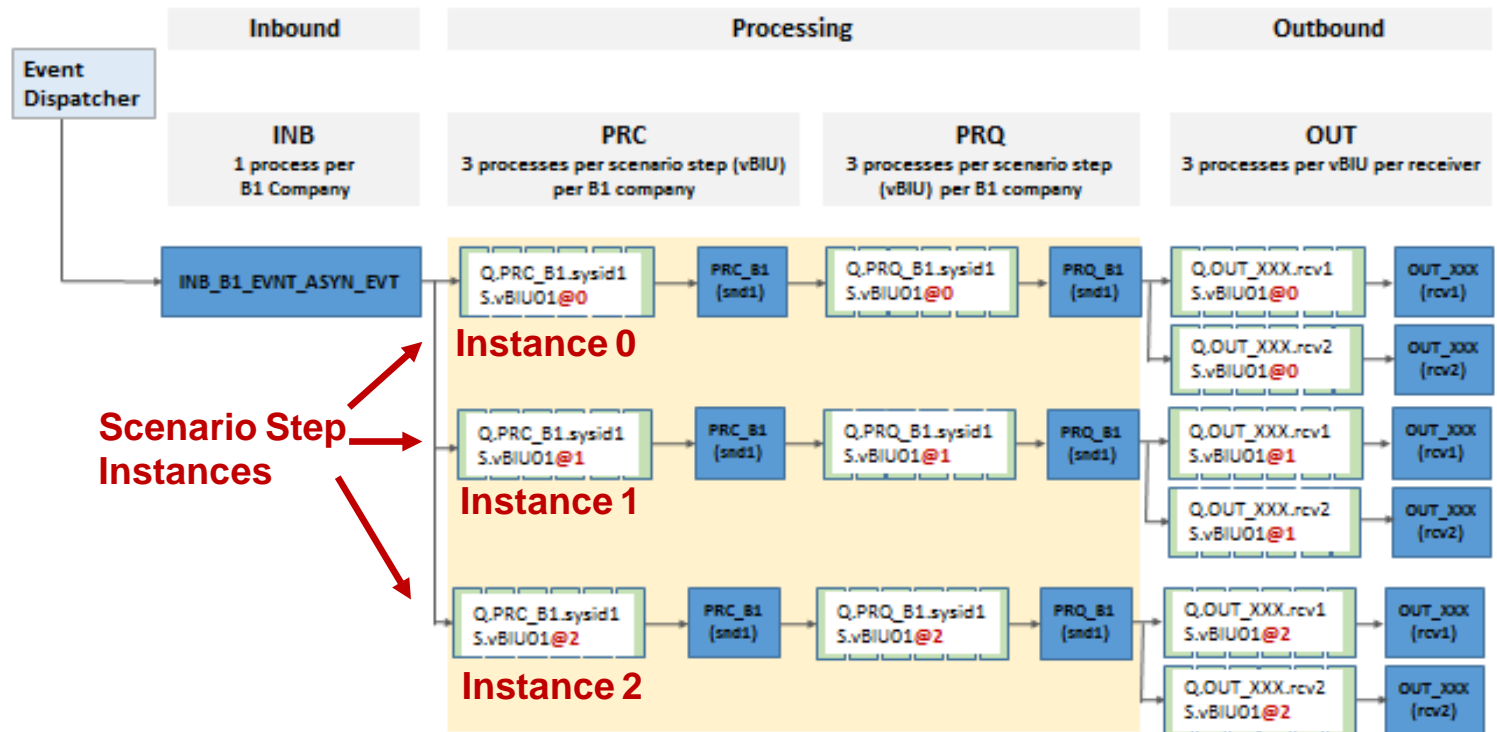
Inbound

Processing

Outbound

Event Dispatcher

INB
1 process per B1 Company

PRC
3 processes per scenario step (vBIU) per B1 company

PRQ
3 processes per scenario step (vBIU) per B1 company

OUT
3 processes per vBIU per receiver

INB_B1_EVNT_ASYN_EVT

Q.PRC_B1.sysid1
S.vBIU01@0

PRC_B1
(snd1)

Q.PRQ_B1.sysid1
S.vBIU01@0

PRQ_B1
(snd1)

Q.OUT_XXX.rcv1
S.vBIU01@0

OUT_XXX
(rcv1)

Q.OUT_XXX.rcv2
S.vBIU01@0

OUT_XXX
(rcv2)

Instance 0

Scenario Step Instances

Q.PRC_B1.sysid1
S.vBIU01@1

PRC_B1
(snd1)

Q.PRQ_B1.sysid1
S.vBIU01@1

PRQ_B1
(snd1)

Q.OUT_XXX.rcv1
S.vBIU01@1

OUT_XXX
(rcv1)

Q.OUT_XXX.rcv2
S.vBIU01@1

OUT_XXX
(rcv2)

Instance 1

Q.PRC_B1.sysid1
S.vBIU01@2

PRC_B1
(snd1)

Q.PRQ_B1.sysid1
S.vBIU01@2

PRQ_B1
(snd1)

Q.OUT_XXX.rcv1
S.vBIU01@2

OUT_XXX
(rcv1)

Q.OUT_XXX.rcv2
S.vBIU01@2

OUT_XXX
(rcv2)

Instance 2